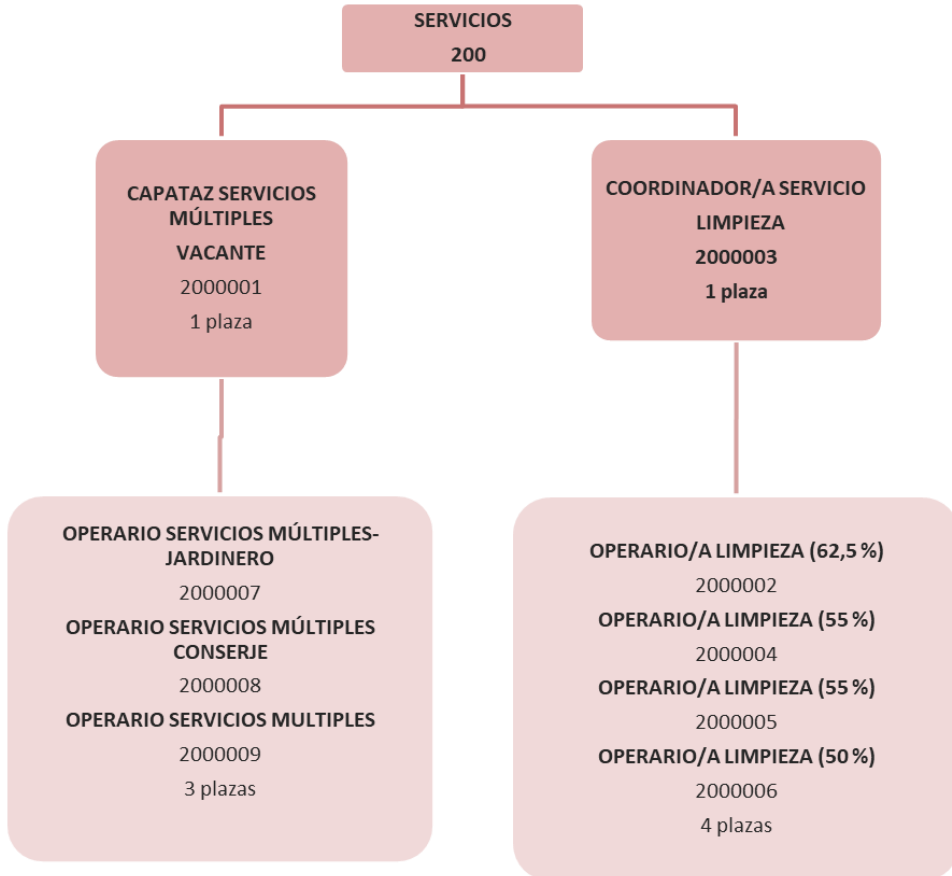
SERVICIOS
200

CAPATAZ SERVICIOS MÚLTIPLES
VACANTE
2000001
1 plaza

COORDINADOR/A SERVICIO LIMPIEZA
2000003
1 plaza

OPERARIO SERVICIOS MÚLTIPLES-JARDINERO
2000007
OPERARIO SERVICIOS MÚLTIPLES CONSERJE
2000008
OPERARIO SERVICIOS MULTIPLES
2000009
3 plazas

OPERARIO/A LIMPIEZA (62,5 %)
2000002
OPERARIO/A LIMPIEZA (55 %)
2000004
OPERARIO/A LIMPIEZA (55 %)
2000005
OPERARIO/A LIMPIEZA (50 %)
2000006
4 plazas